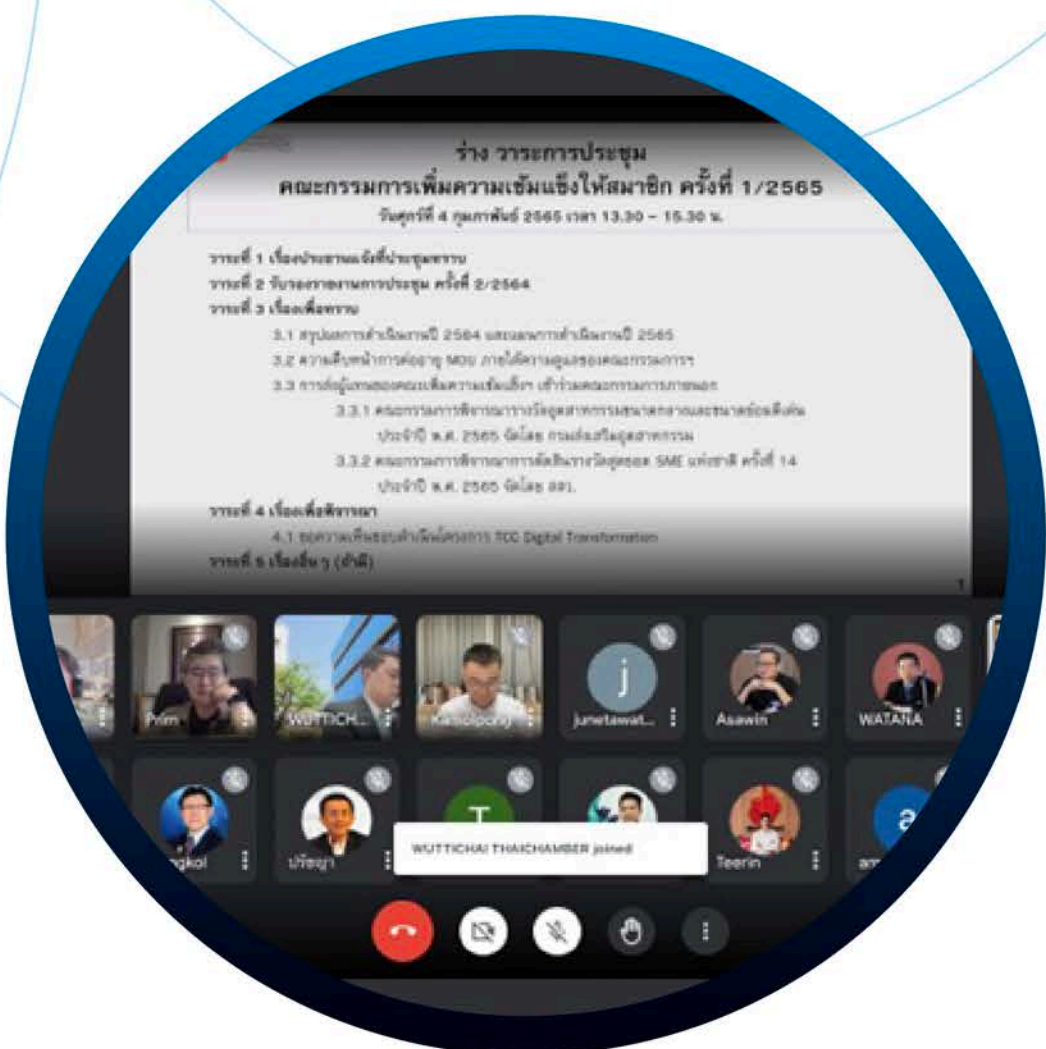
ร่าง วาระการประชุม
คณะกรรมการเพิ่มความเข้มแข็งให้สมาชิก ครั้งที่ 1/2565
วันศุกร์ที่ 4 กุมภาพันธ์ 2565 เวลา 13.30 – 15.30 น.

วาระที่ 1 เรื่องประธานแจ้งที่ประชุมทราบ
วาระที่ 2 รับรองรายงานการประชุม ครั้งที่ 2/2564
วาระที่ 3 เรื่องเพื่อทราบ
3.1 สรุปผลการดำเนินงานปี 2564 และแผนการดำเนินงานปี 2565
3.2 ความคืบหน้าการต่ออายุ MOU ภายใต้ความดูแลของคณะกรรมการฯ
3.3 การส่งผู้แทนของคณะเพิ่มความเข้มแข็ง เข้าร่วมคณะกรรมการภายนอก
3.3.1 คณะกรรมการพิจารณารางวัลอุตสาหกรรมขนาดกลางและขนาดย่อมดีเด่น ประจำปี พ.ศ. 2565 จัดโดย กรมส่งเสริมอุตสาหกรรม
3.3.2 คณะกรรมการพิจารณาการตัดสินรางวัลสุดยอด SME แห่งชาติ ครั้งที่ 14 ประจำปี พ.ศ. 2565 จัดโดย สสว.
วาระที่ 4 เรื่องเพื่อพิจารณา
4.1 ขอความเห็นชอบดำเนินโครงการ TCC Digital Transformation
วาระที่ 5 เรื่องอื่นๆ (ถ้ามี)
1

Prim
WUTTICH...
Kasidpong
j
junetawat...
Asawin
WATANA
ngkol
ปรัชญา
T
Teerin
อ
am
WUTTICHAI THAICHAMBER joined